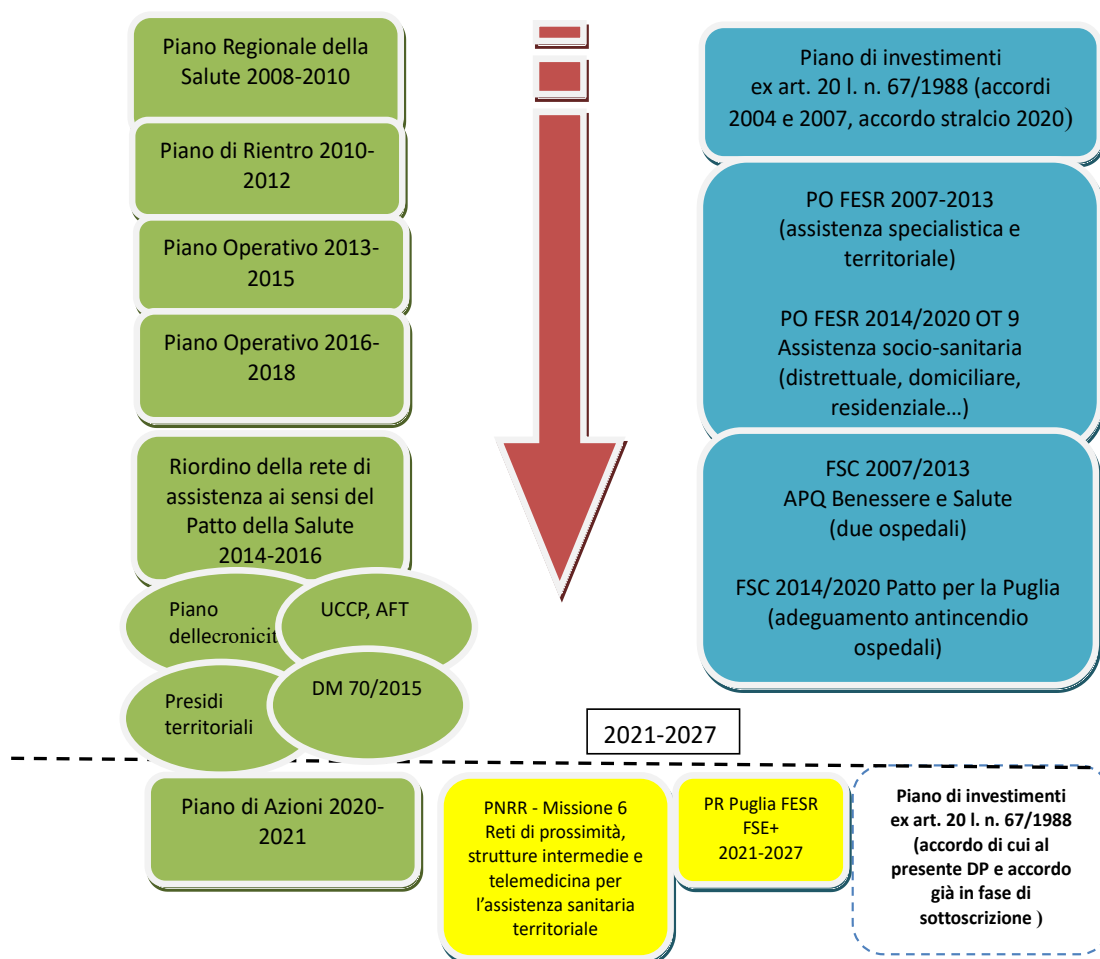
Piano Regionale della Salute 2008-2010

Piano di Rientro 2010-2012

Piano Operativo 2013-2015

Piano Operativo 2016-2018

Riordino della rete di assistenza ai sensi del Patto della Salute 2014-2016

Piano dellecronicit

UCCP, AFT

Presidi territoriali

DM 70/2015

Piano di investimenti ex art. 20 l. n. 67/1988 (accordi 2004 e 2007, accordo stralcio 2020)

PO FESR 2007-2013 (assistenza specialistica e territoriale)

PO FESR 2014/2020 OT 9 Assistenza socio-sanitaria (distrettuale, domiciliare, residenziale…)

FSC 2007/2013 APQ Benessere e Salute (due ospedali)

FSC 2014/2020 Patto per la Puglia (adeguamento antincendio ospedali)

2021-2027

Piano di Azioni 2020-2021

PNRR - Missione 6 Reti di prossimità, strutture intermedie e telemedicina per l’assistenza sanitaria territoriale

PR Puglia FESR FSE+ 2021-2027

Piano di investimenti ex art. 20 l. n. 67/1988 (accordo di cui al presente DP e accordo già in fase di sottoscrizione )